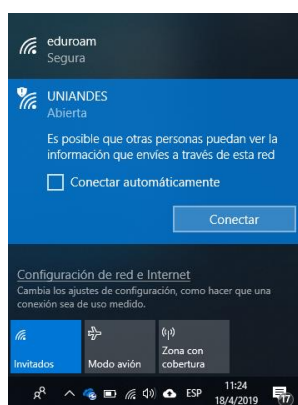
eduroam
Segura

UNIANDES
Abierta

Es posible que otras personas puedan ver la información que envíes a través de esta red

Conectar automáticamente

Conectar

Configuración de red e Internet
Cambia los ajustes de configuración, como hacer que una conexión sea de uso medido.

Invitados

Modo avión

Zona con cobertura

ESP

11:24
18/4/2019

17